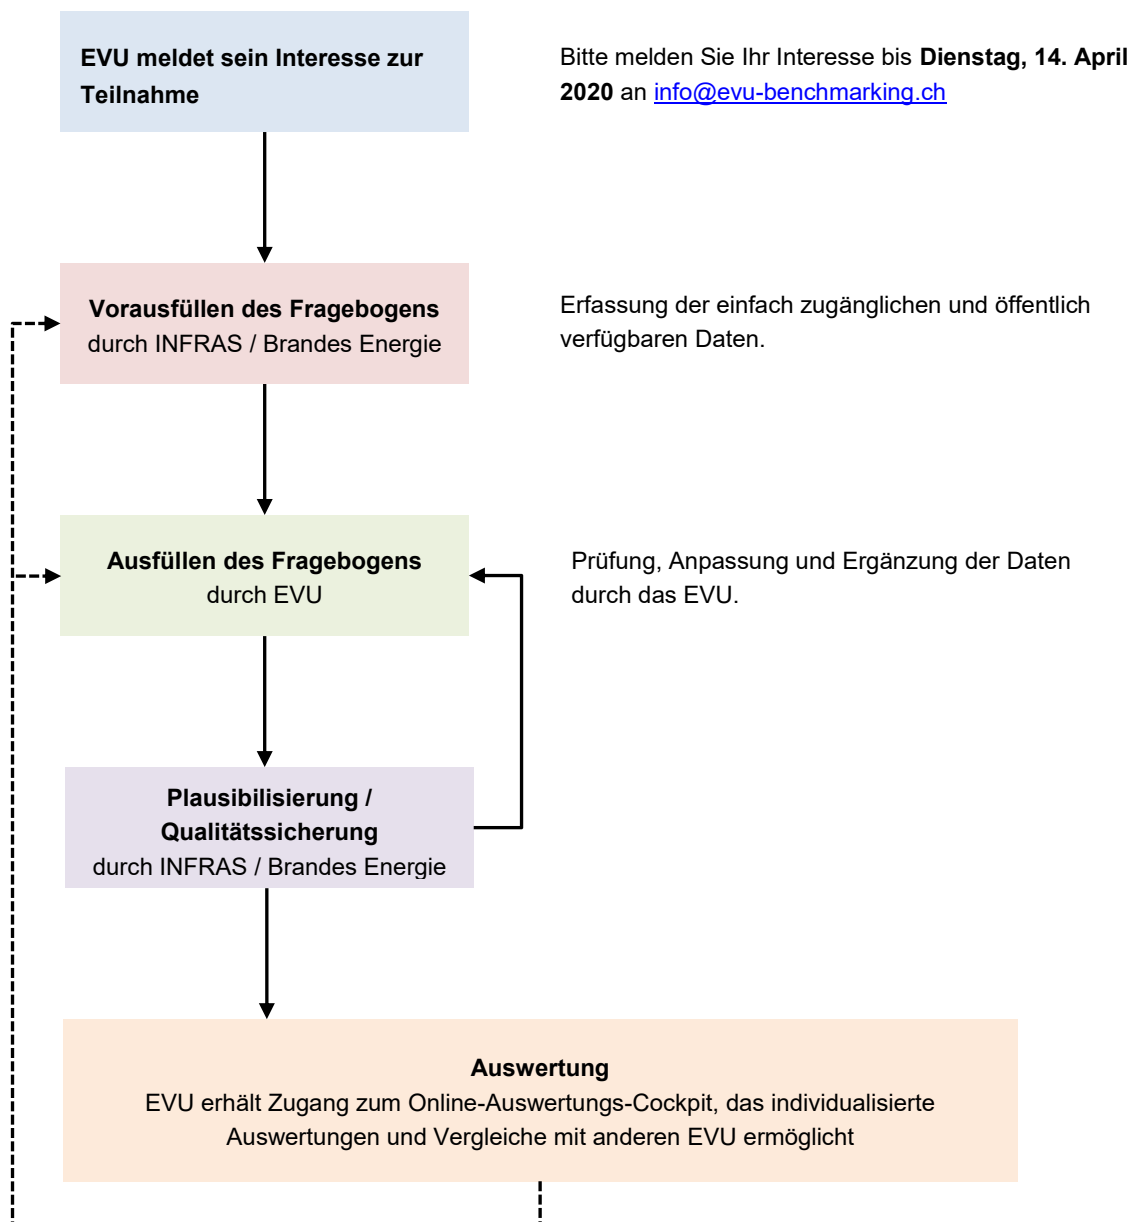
EVU meldet sein Interesse zur Teilnahme

Bitte melden Sie Ihr Interesse bis Dienstag, 14. April 2020 an info@evu-benchmarking.ch

Vorausfüllen des Fragebogens
durch INFRAS / Brandes Energie

Erfassung der einfach zugänglichen und öffentlich verfügbaren Daten.

Ausfüllen des Fragebogens
durch EVU

Prüfung, Anpassung und Ergänzung der Daten durch das EVU.

Plausibilisierung / Qualitätssicherung
durch INFRAS / Brandes Energie

Auswertung
EVU erhält Zugang zum Online-Auswertungs-Cockpit, das individualisierte Auswertungen und Vergleiche mit anderen EVU ermöglicht